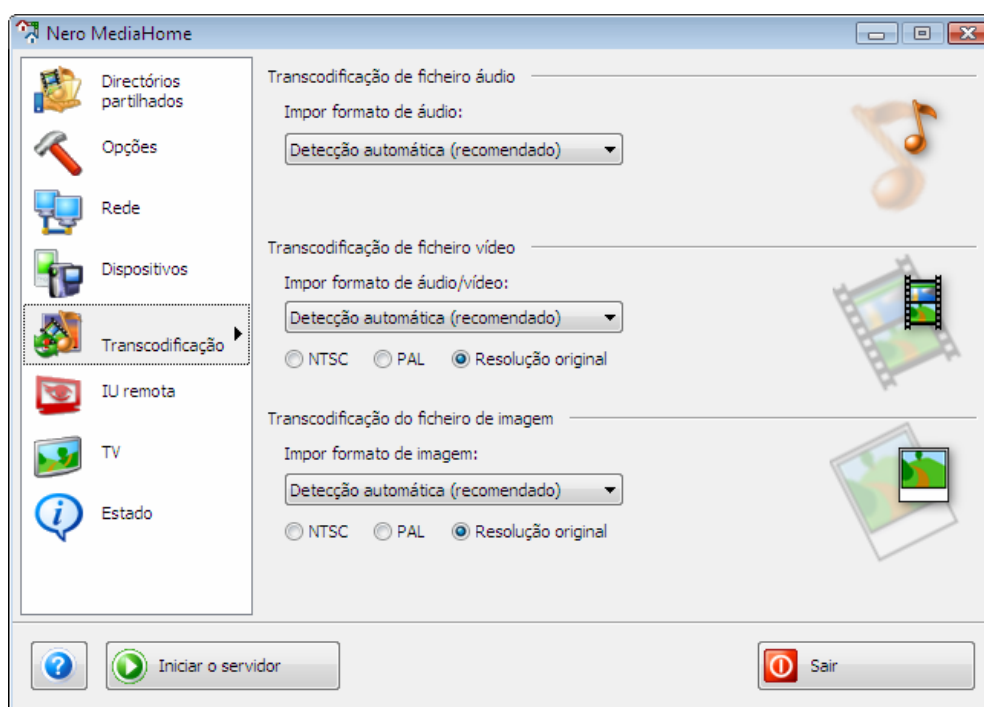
Nero MediaHome

Directórios partilhados

Opções

Rede

Dispositivos

Transcodificação

IU remota

TV

Estado

Transcodificação de ficheiro áudio

Impor formato de áudio:

Detecção automática (recomendado)

Transcodificação de ficheiro vídeo

Impor formato de áudio/vídeo:

Detecção automática (recomendado)

NTSC PAL Resolução original

Transcodificação do ficheiro de imagem

Impor formato de imagem:

Detecção automática (recomendado)

NTSC PAL Resolução original

?

Iniciar o servidor

Sair